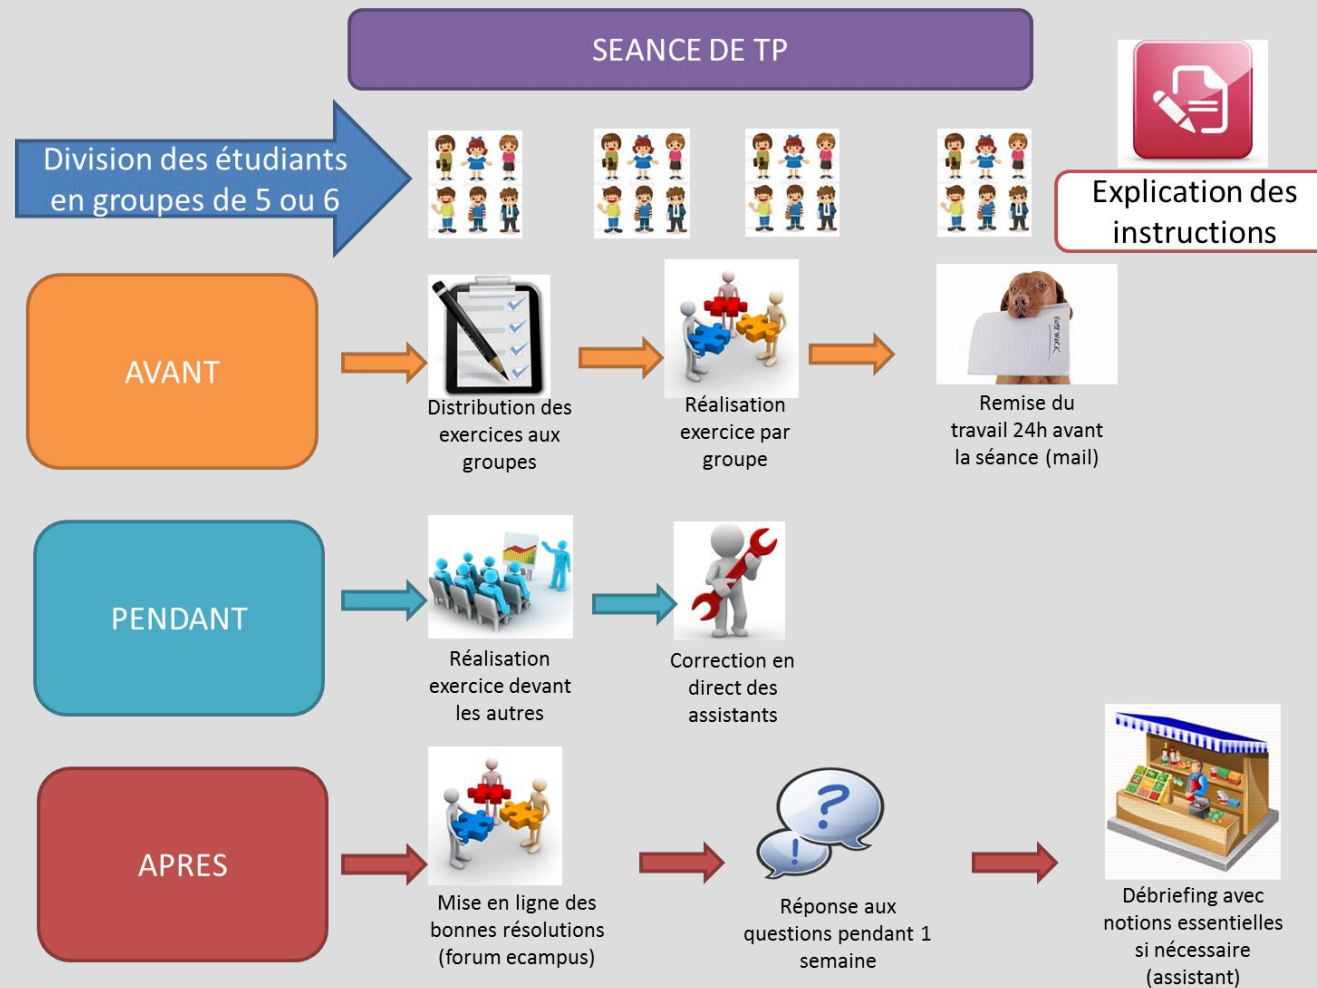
SEANCE DE TP

Division des étudiants en groupes de 5 ou 6

Explication des instructions

AVANT

Distribution des exercices aux groupes

Réalisation exercice par groupe

Remise du travail 24h avant la séance (mail)

PENDANT

Réalisation exercice devant les autres

Correction en direct des assistants

APRES

Mise en ligne des bonnes résolutions (forum ecampus)

Réponse aux questions pendant 1 semaine

Débriefing avec notions essentielles si nécessaire (assistant)